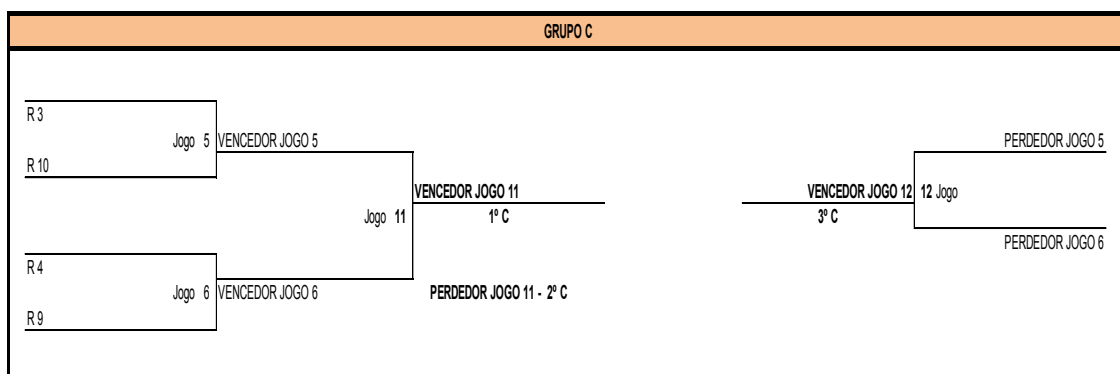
GRUPO C

R 3

Jogo 5 VENCEDOR JOGO 5

R 10

VENCEDOR JOGO 11

Jogo 11

1º C

R 4

Jogo 6 VENCEDOR JOGO 6

R 9

PERDEDOR JOGO 11 - 2º C

PERDEDOR JOGO 5

VENCEDOR JOGO 12 12 Jogo

3º C

PERDEDOR JOGO 6